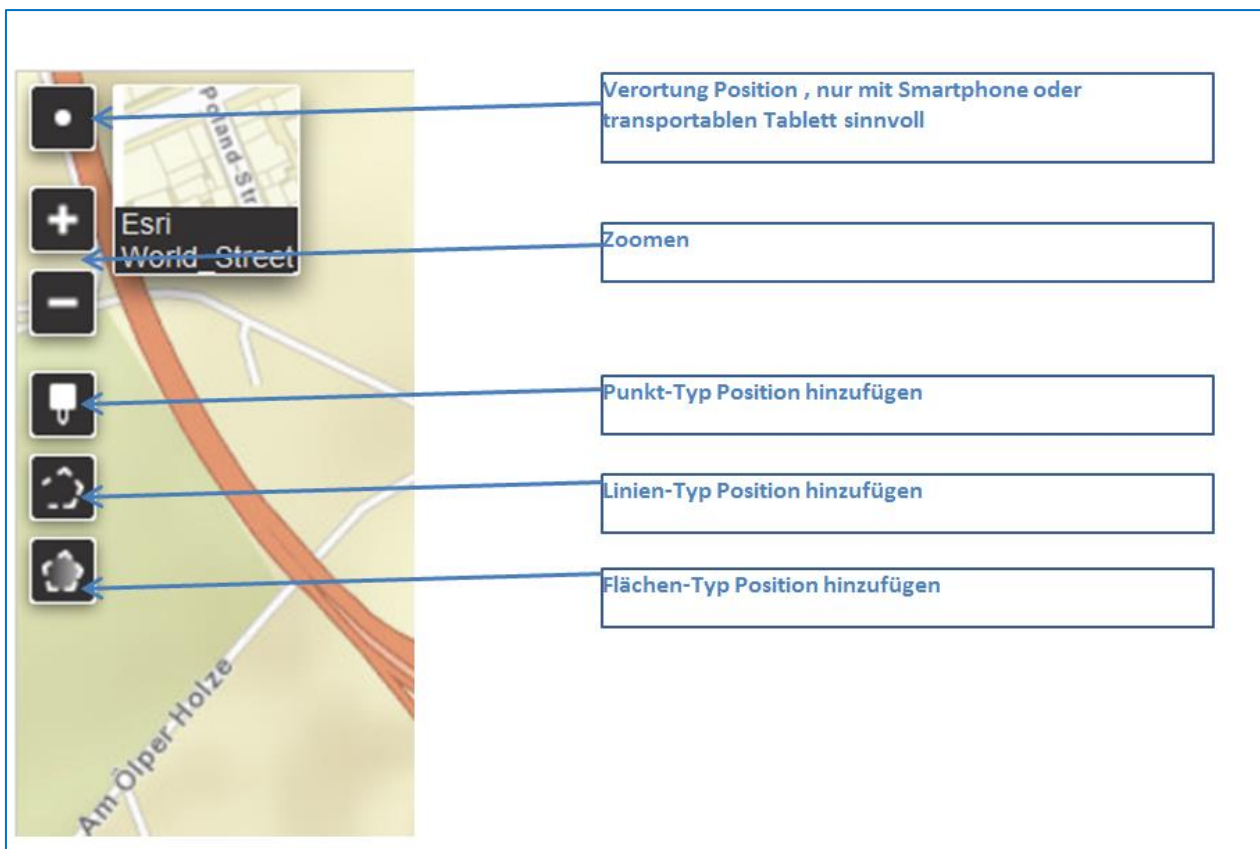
Poland-Str

Esri World_Street

Am Ölper Holze

Verortung Position , nur mit Smartphone oder transportablen Tablett sinnvoll

Zoomen

Punkt-Typ Position hinzufügen

Linien-Typ Position hinzufügen

Flächen-Typ Position hinzufügen